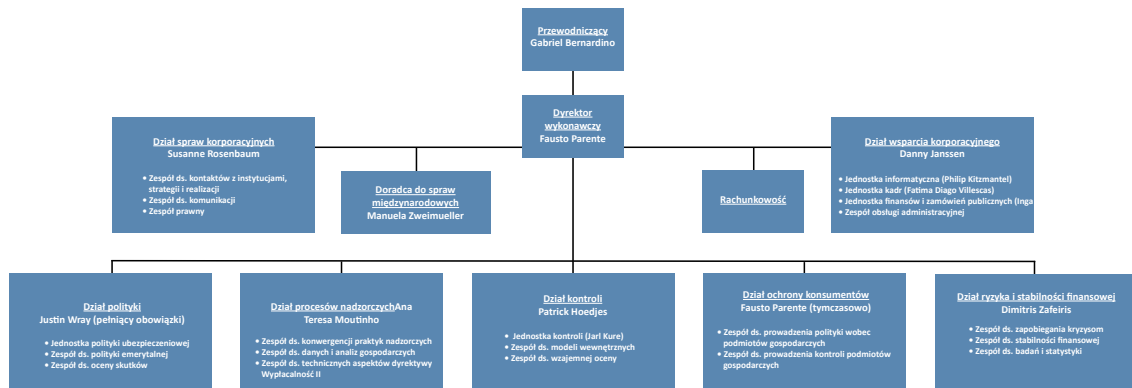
Przewodniczący
Gabriel Bernardino

Dyrektor wykonawczy
Fausto Parente

Dział spraw korporacyjnych
Susanne Rosenbaum

• Zespół ds. kontaktów z instytucjami, strategii i realizacji
• Zespół ds. komunikacji
• Zespół prawny

Doradca do spraw międzynarodowych
Manuela Zweimueller

Rachunkowość

Dział wsparcia korporacyjnego
Danny Janssen

• Jednostka informatyczna (Philip Kitzmantel)
• Jednostka kadr (Fatima Diago Villescas)
• Jednostka finansów i zamówień publicznych (Inga
• Zespół obsługi administracyjnej

Dział polityki
Justin Wray (pełniący obowiązki)

• Jednostka polityki ubezpieczeniowej
• Zespół ds. polityki emerytalnej
• Zespół ds. oceny skutków

Dział procesów nadzorczychAna Teresa Moutinho

• Zespół ds. konwergencji praktyk nadzorczych
• Zespół ds. danych i analiz gospodarczych
• Zespół ds. technicznych aspektów dyrektywy Wypłacalność II

Dział kontroli
Patrick Hoedjes

• Jednostka kontroli (Jarl Kure)
• Zespół ds. modeli wewnętrznych
• Zespół ds. wzajemnej oceny

Dział ochrony konsumentów
Fausto Parente (tymczasowo)

• Zespół ds. prowadzenia polityki wobec podmiotów gospodarczych
• Zespół ds. prowadzenia kontroli podmiotów gospodarczych

Dział ryzyka i stabilności finansowej
Dimitris Zafeiris

• Zespół ds. zapobiegania kryzysom
• Zespół ds. stabilności finansowej
• Zespół ds. badań i statystyki